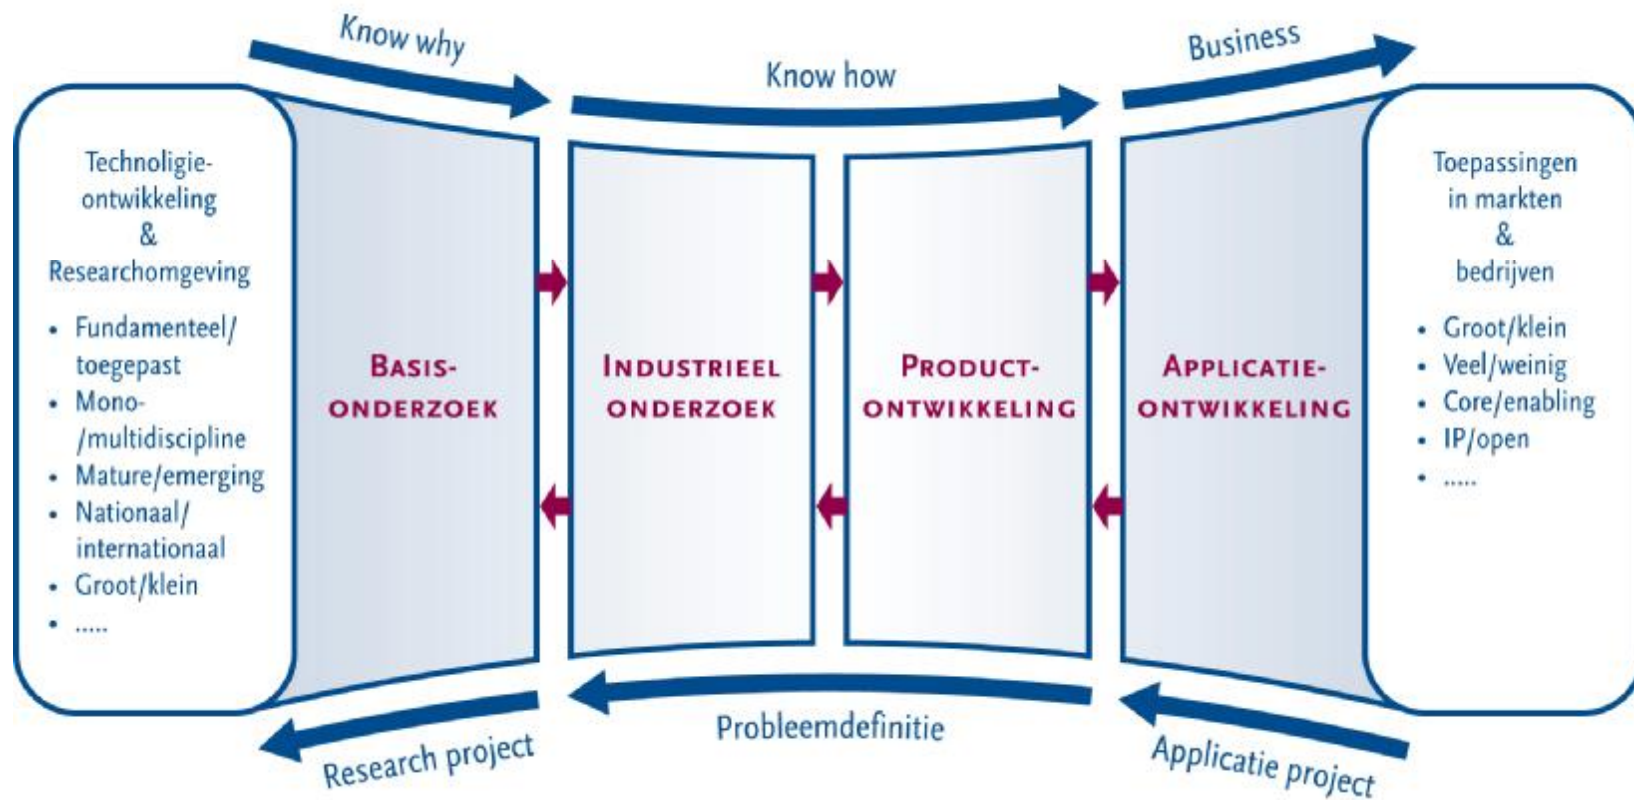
Know why

Know how

Business

Technoligie-ontwikkeling
&
Researchomgeving

- Fundamenteel/toegepast
- Mono-/multidiscipline
- Mature/emerging
- Nationaal/internationaal
- Groot/klein
- .....

BASIS-ONDERZOEK

INDUSTRIEEL ONDERZOEK

PRODUCT-ONTWIKKELING

APPLICATIE-ONTWIKKELING

Toepassingen in markten
&
bedrijven

- Groot/klein
- Veel/weinig
- Core/enabling
- IP/open
- .....

Research project

Probleemdefinitie

Applicatie project